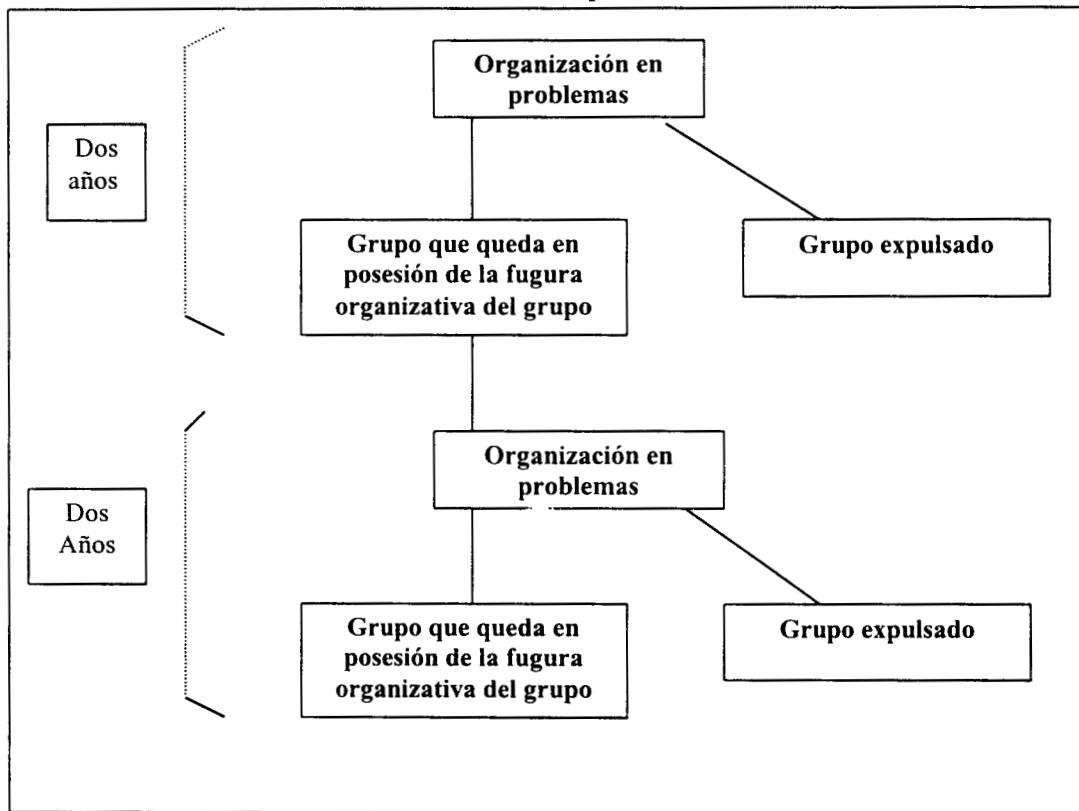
Dos años

Organización en problemas

Grupo que queda en posesión de la fugura organizativa del grupo

Grupo expulsado

Dos Años

Organización en problemas

Grupo que queda en posesión de la fugura organizativa del grupo

Grupo expulsado